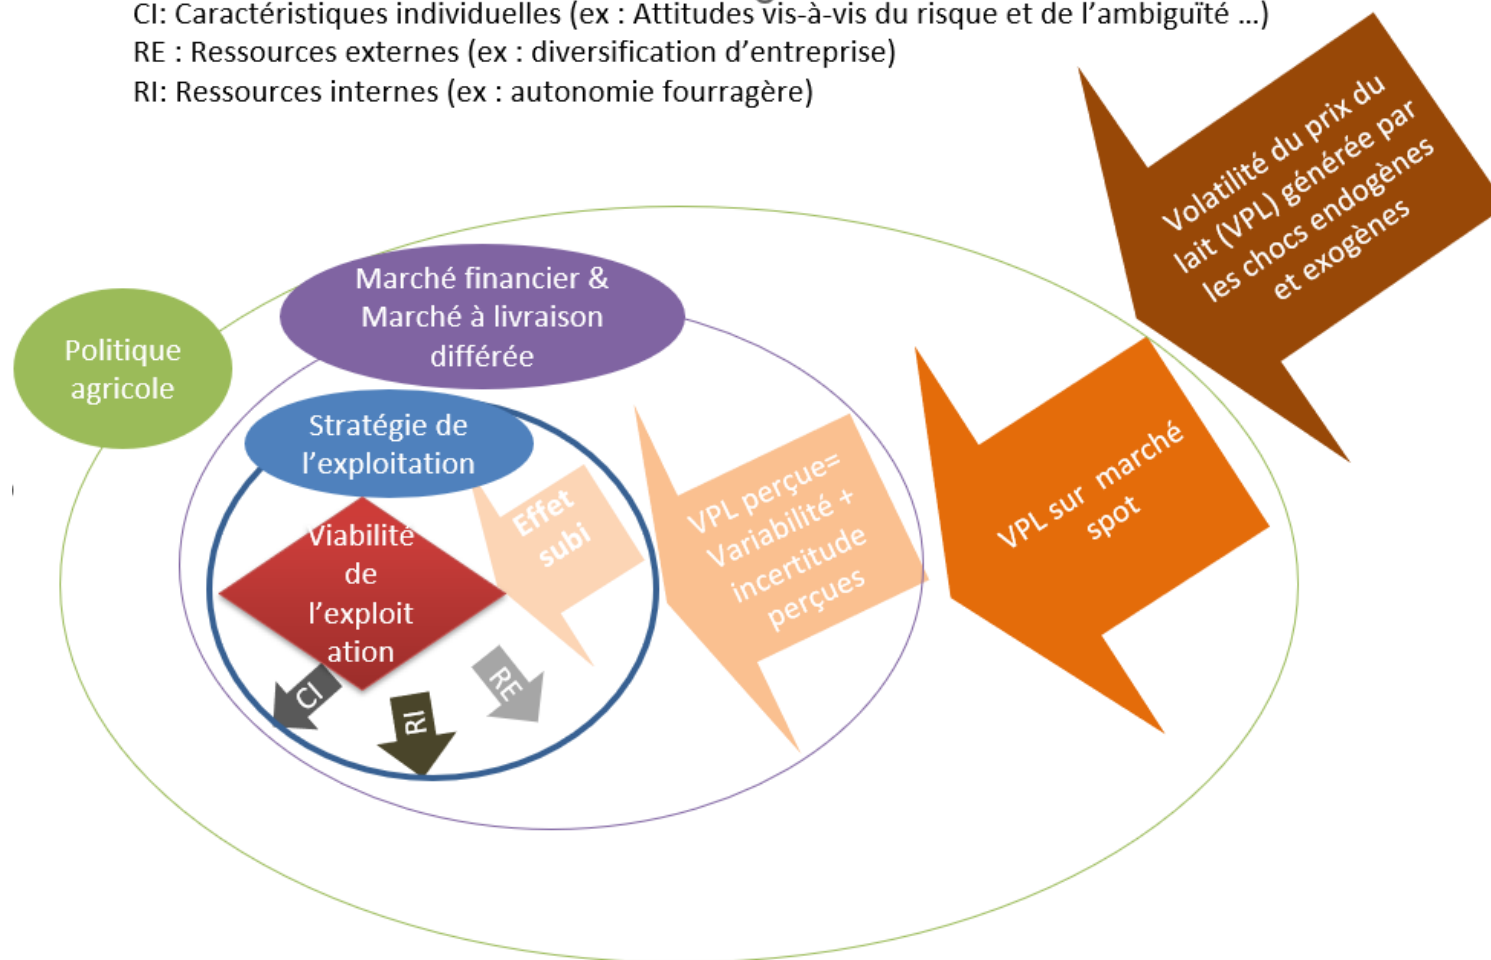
CI: Caractéristiques individuelles (ex : Attitudes vis-à-vis du risque et de l'ambiguïté ...)
RE : Ressources externes (ex : diversification d'entreprise)
RI: Ressources internes (ex : autonomie fourragère)

Volatilité du prix du lait (VPL) générée par les chocs endogènes et exogènes

Marché financier & Marché à livraison différée

Politique agricole

Stratégie de l'exploitation

VPL sur marché spot

VPL perçue= Variabilité + incertitude perçues

Effet subi

Viabilité de l'exploitation

CI

RI

RE